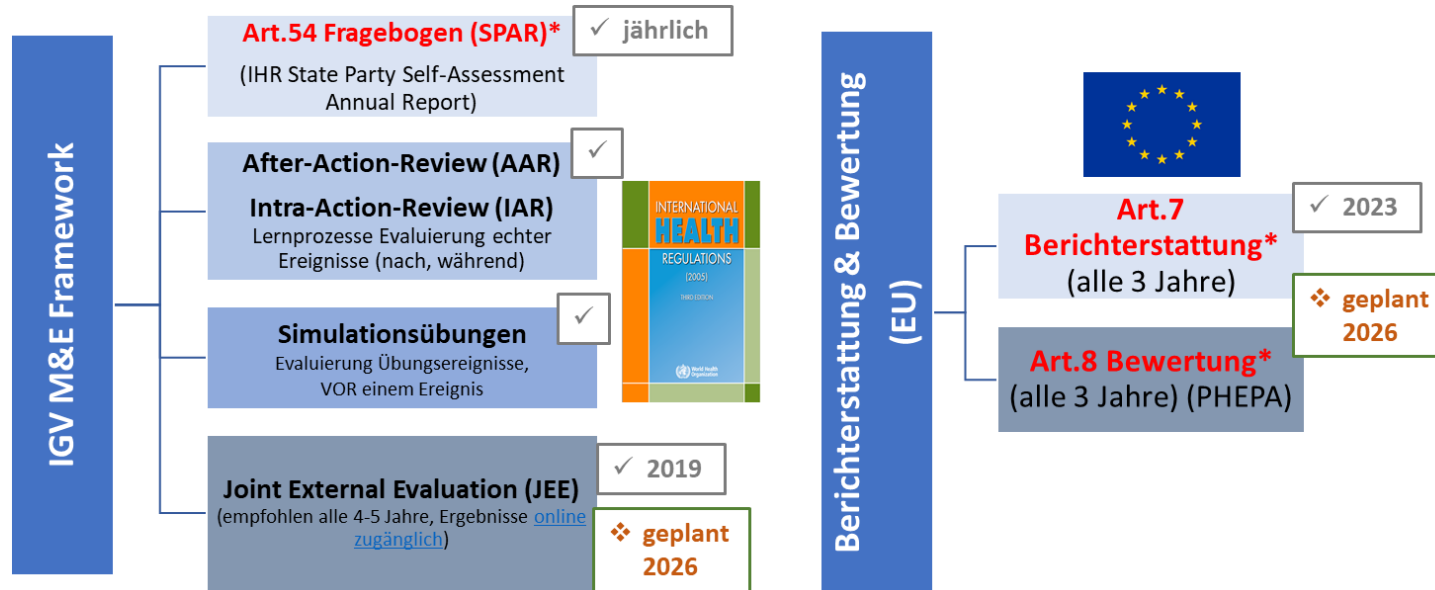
IGV M&E Framework

Art.54 Fragebogen (SPAR)*
(IHR State Party Self-Assessment Annual Report)

✓ jährlich

After-Action-Review (AAR)

✓

Intra-Action-Review (IAR)
Lernprozesse Evaluierung echter Ereignisse (nach, während)

INTERNATIONAL HEALTH REGULATIONS (2005) THIRD EDITION

World Health Organization

Simulationsübungen
Evaluierung Übungsereignisse, VOR einem Ereignis

✓

Joint External Evaluation (JEE)
(empfohlen alle 4-5 Jahre, Ergebnisse online zugänglich)

✓ 2019

❖ geplant 2026

Berichterstattung & Bewertung (EU)

Art.7 Berichterstattung*
(alle 3 Jahre)

✓ 2023

❖ geplant 2026

Art.8 Bewertung*
(alle 3 Jahre) (PHEPA)